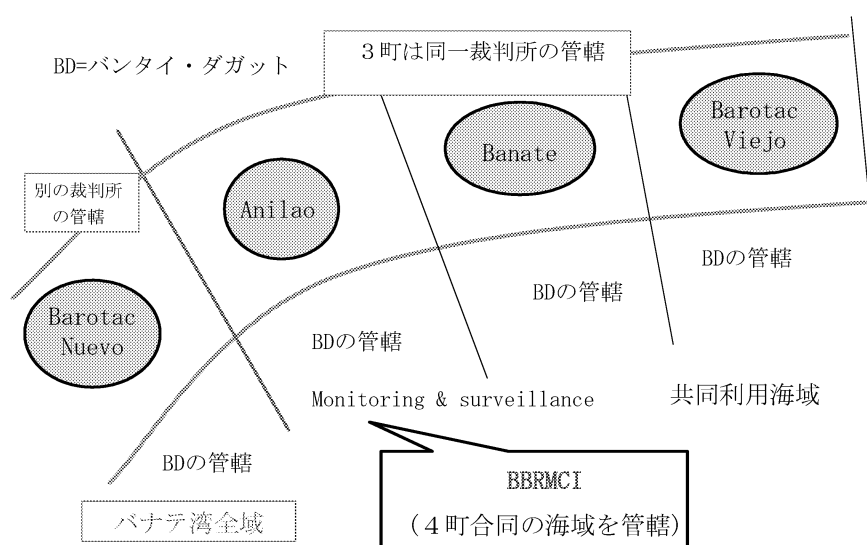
BD=バンタイ・ダガット

３町は同一裁判所の管轄

Barotac Viejo

Banate

別の裁判所の管轄

Anilao

BDの管轄

BDの管轄

Barotac Nuevo

BDの管轄

Monitoring & surveillance

共同利用海域

BDの管轄

BBRMCI
（４町合同の海域を管轄）

バナテ湾全域